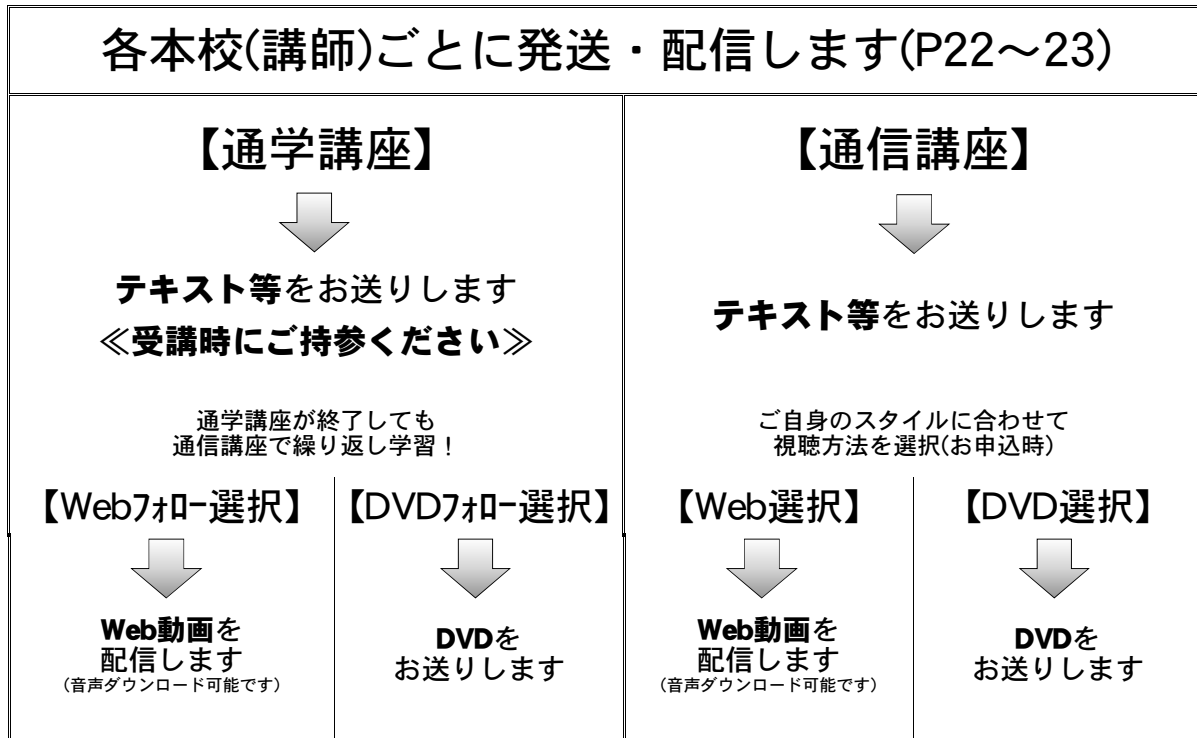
各本校(講師)ごとに発送・配信します(P22〜23)

【通学講座】

テキスト等をお送りします
≪受講時にご持参ください≫

通学講座が終了しても
通信講座で繰り返し学習！

【Webﾌｫﾛｰ選択】

Web動画を
配信します
(音声ダウンロード可能です)

【DVDﾌｫﾛｰ選択】

DVDを
お送りします

【通信講座】

テキスト等をお送りします

ご自身のスタイルに合わせて
視聴方法を選択(お申込時)

【Web選択】

Web動画を
配信します
(音声ダウンロード可能です)

【DVD選択】

DVDを
お送りします